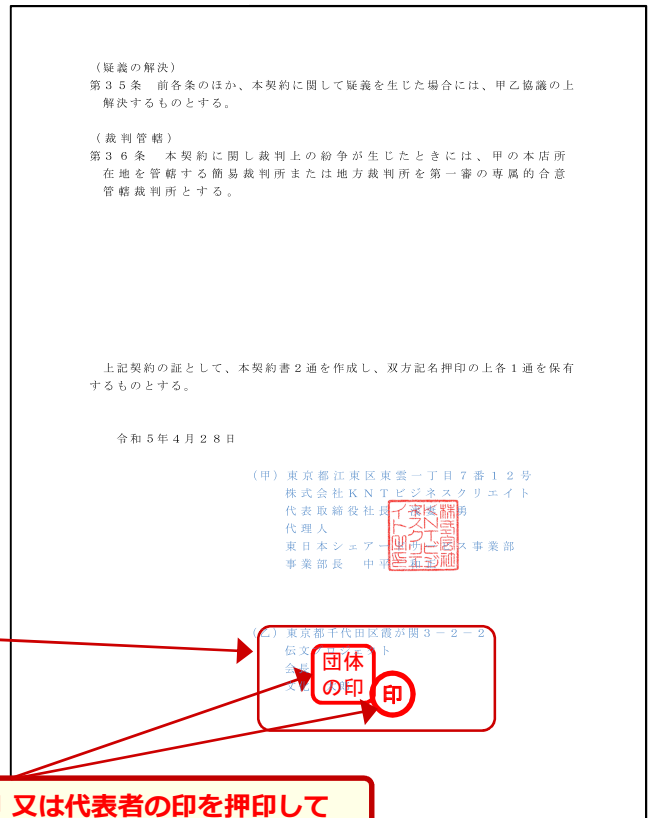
（疑義の解決）
第３５条　前各条のほか、本契約に関して疑義を生じた場合には、甲乙協議の上解決するものとする。

（裁判管轄）
第３６条　本契約に関し裁判上の紛争が生じたときには、甲の本店所在地を管轄する簡易裁判所または地方裁判所を第一審の専属的合意管轄裁判所とする。

上記契約の証として、本契約書２通を作成し、双方記名押印の上各１通を保有するものとする。

令和５年４月２８日

（甲）東京都江東区東雲一丁目７番１２号
株式会社ＫＮＴビジネスクリエイト
代表取締役社長　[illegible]
代理人
東日本シェア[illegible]ス事業部
事業部長　中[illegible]

株式会社ＫＮＴビジネスクリエイト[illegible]

（乙）東京都千代田区霞が関３－２－２
伝文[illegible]ト
会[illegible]
文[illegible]

団体の印

印

又は代表者の印を押印して